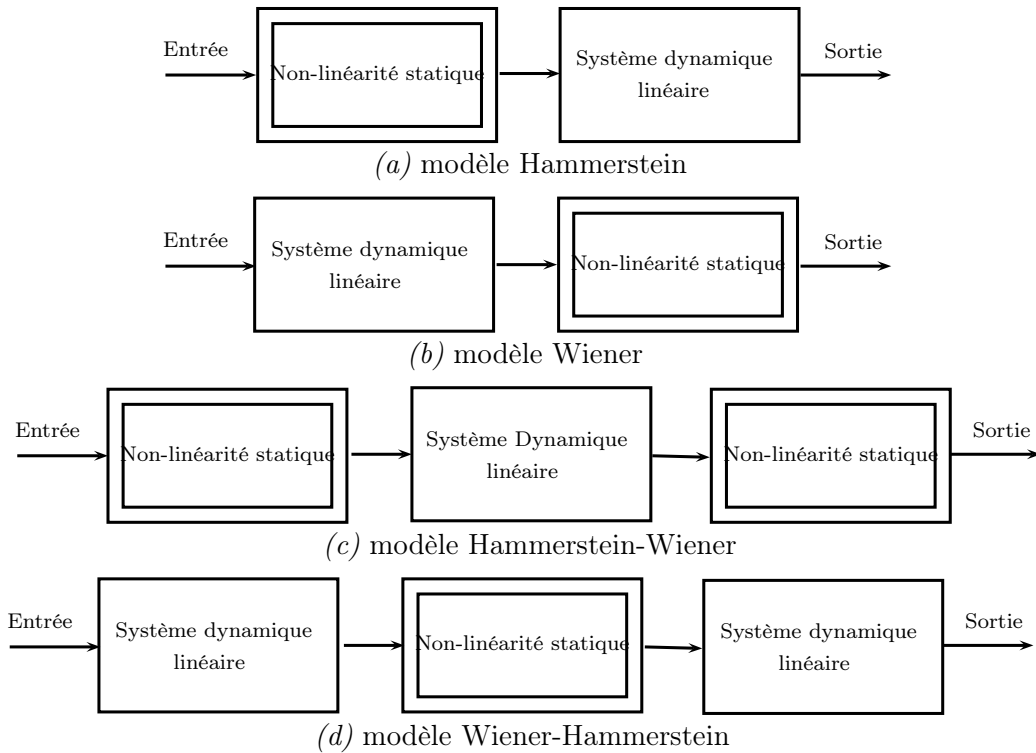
Entrée
Non-linéarité statique
Système dynamique linéaire
Sortie
(a) modèle Hammerstein

Entrée
Système dynamique linéaire
Non-linéarité statique
Sortie
(b) modèle Wiener

Entrée
Non-linéarité statique
Système Dynamique linéaire
Non-linéarité statique
Sortie
(c) modèle Hammerstein-Wiener

Entrée
Système dynamique linéaire
Non-linéarité statique
Système dynamique linéaire
Sortie
(d) modèle Wiener-Hammerstein